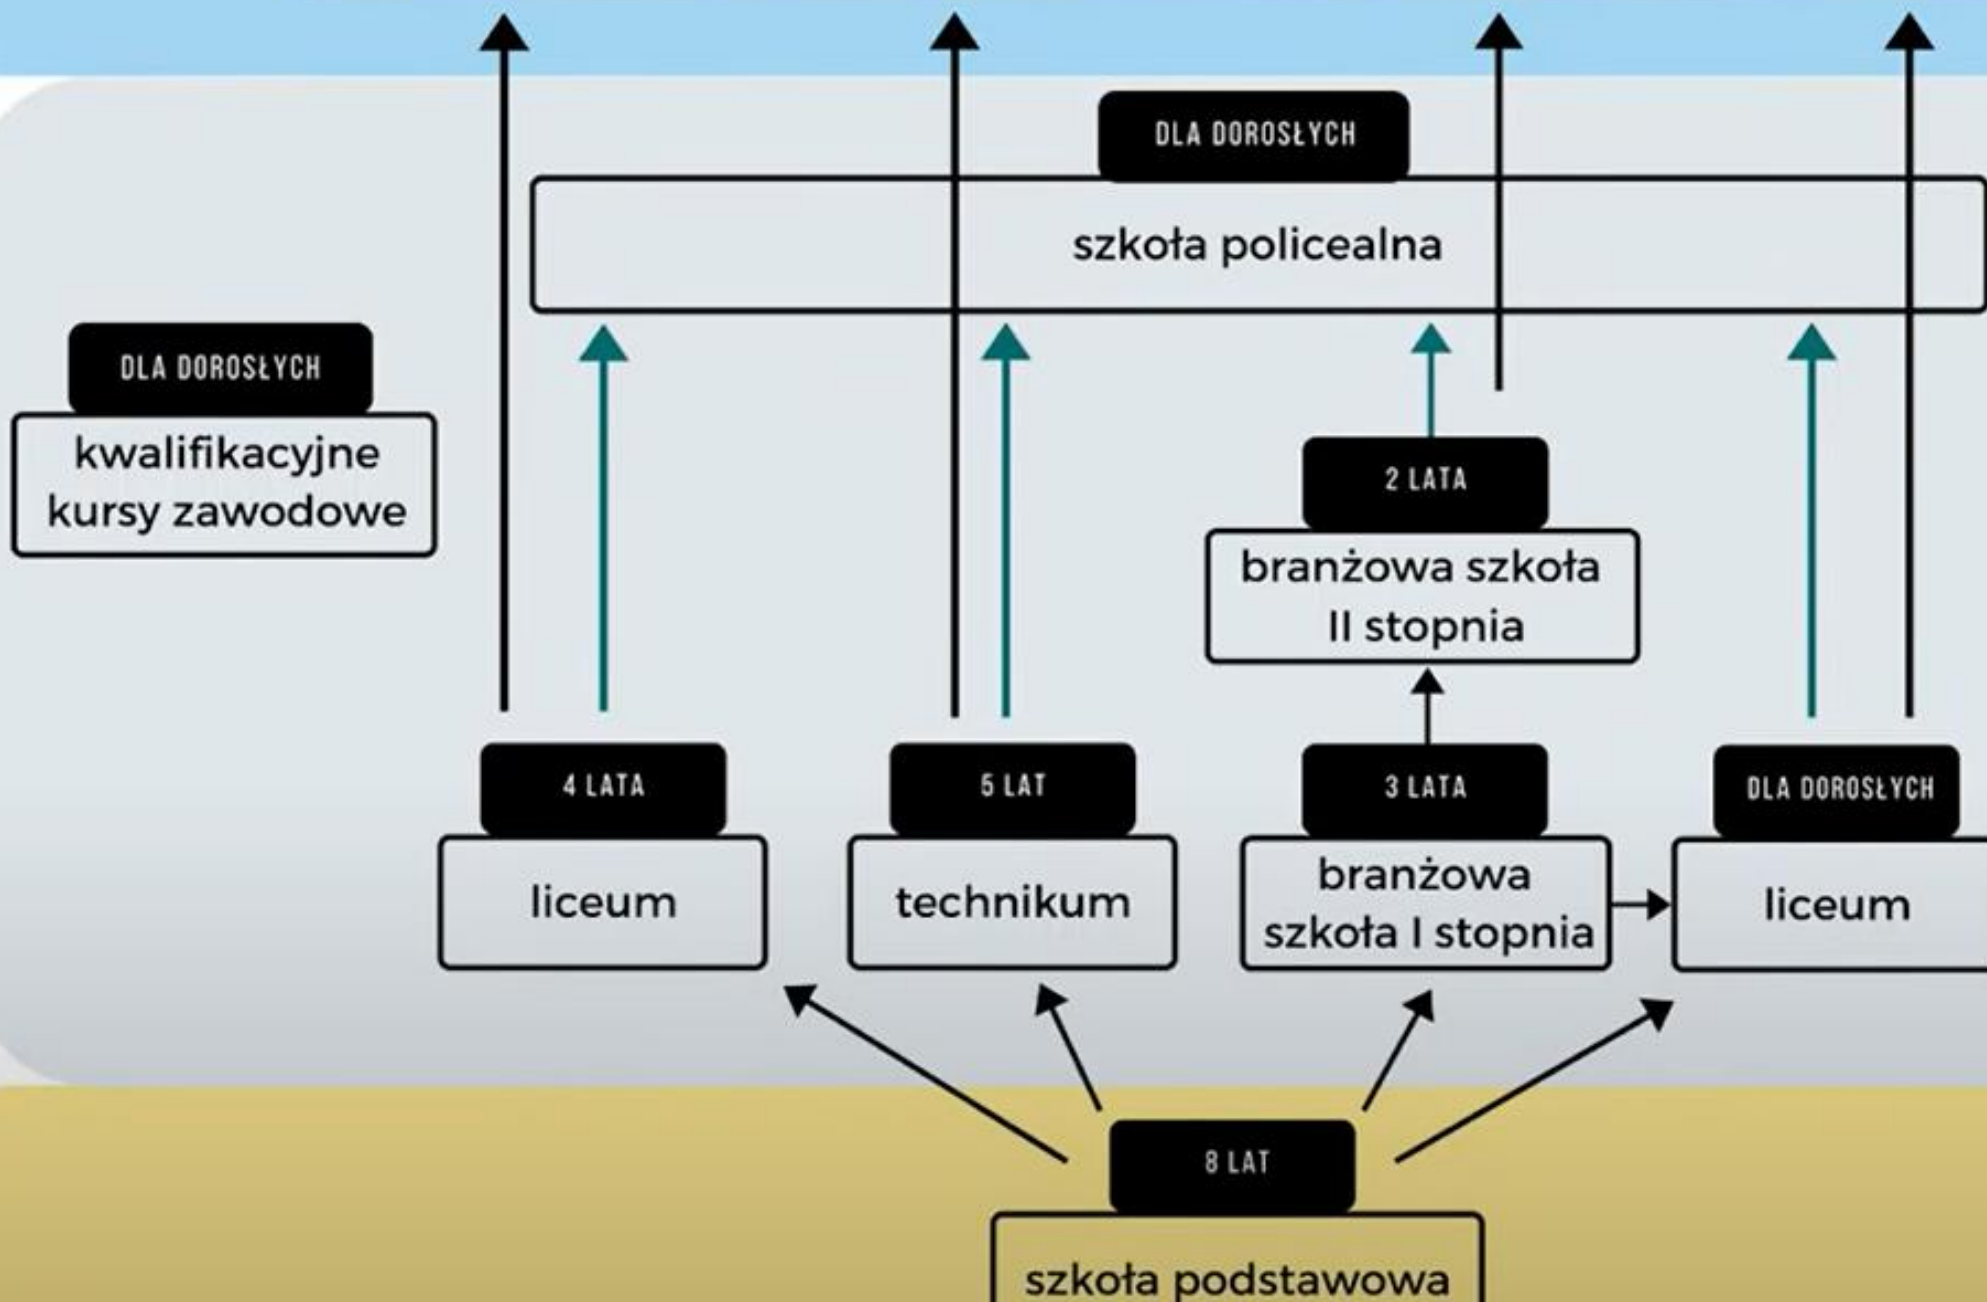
DLA DOROSŁYCH

szkoła policealna

DLA DOROSŁYCH

kwalifikacyjne kursy zawodowe

2 LATA

branżowa szkoła II stopnia

4 LATA

liceum

5 LAT

technikum

3 LATA

branżowa szkoła I stopnia

DLA DOROSŁYCH

liceum

8 LAT

szkoła podstawowa